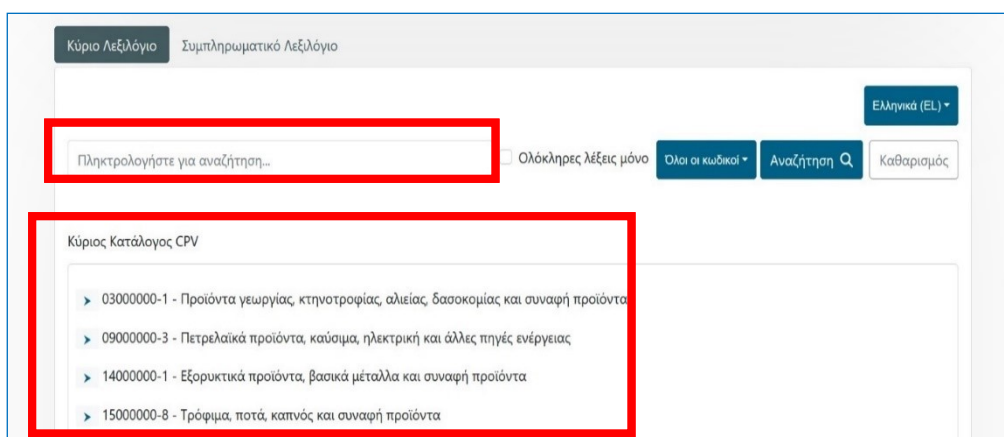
Κύριο Λεξιλόγιο

Συμπληρωματικό Λεξιλόγιο

Ελληνικά (EL)

Πληκτρολογήστε για αναζήτηση...

Ολόκληρες λέξεις μόνο

Όλοι οι κωδικοί

Αναζήτηση

Καθαρισμός

Κύριος Κατάλογος CPV

03000000-1 - Προϊόντα γεωργίας, κτηνοτροφίας, αλιείας, δασοκομίας και συναφή προϊόντα

09000000-3 - Πετρελαϊκά προϊόντα, καύσιμα, ηλεκτρική και άλλες πηγές ενέργειας

14000000-1 - Εξορυκτικά προϊόντα, βασικά μέταλλα και συναφή προϊόντα

15000000-8 - Τρόφιμα, ποτά, καπνός και συναφή προϊόντα